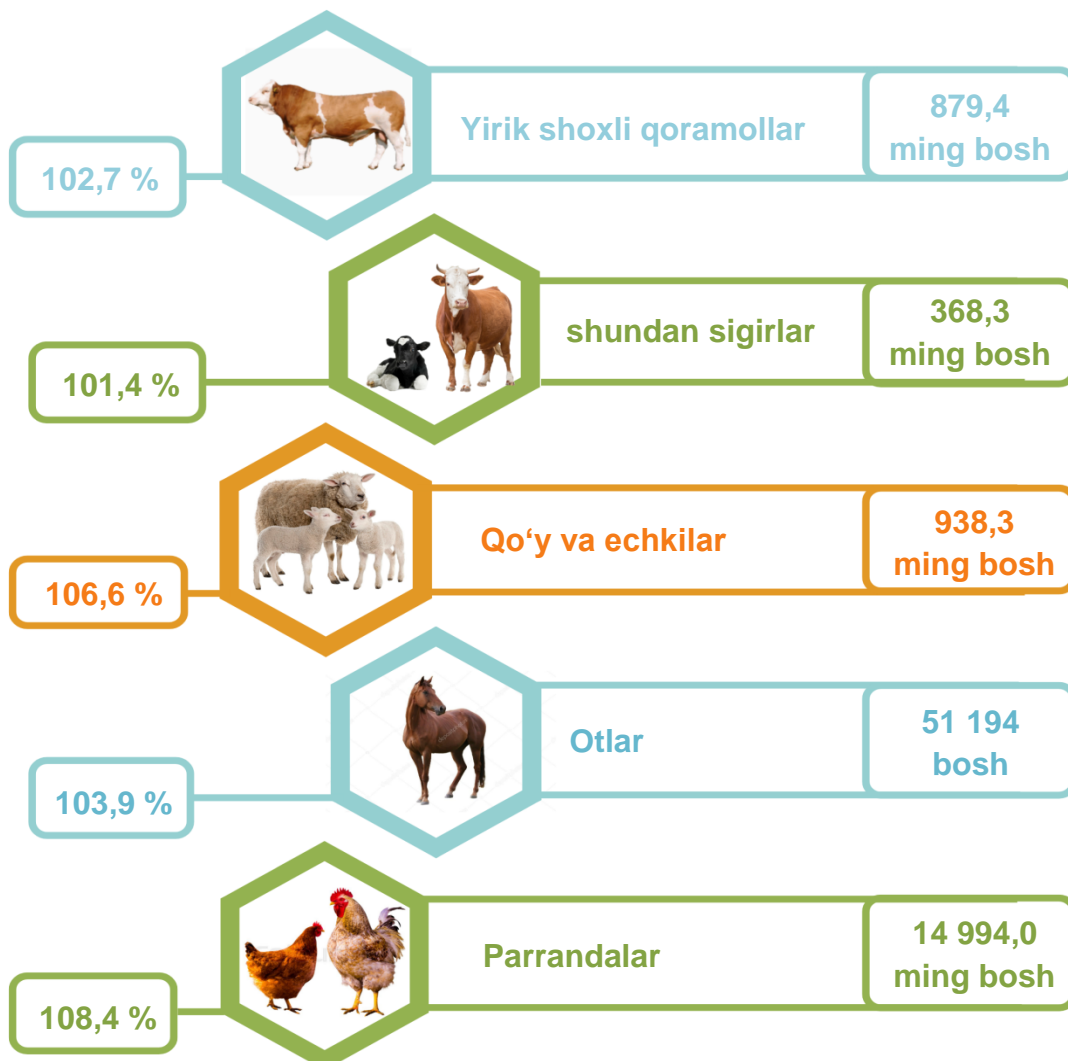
Yirik shoxli qoramollar

879,4
ming bosh

102,7 %

shundan sigirlar

368,3
ming bosh

101,4 %

Qo‘y va echkilar

938,3
ming bosh

106,6 %

Otlar

51 194
bosh

103,9 %

Parrandalar

14 994,0
ming bosh

108,4 %